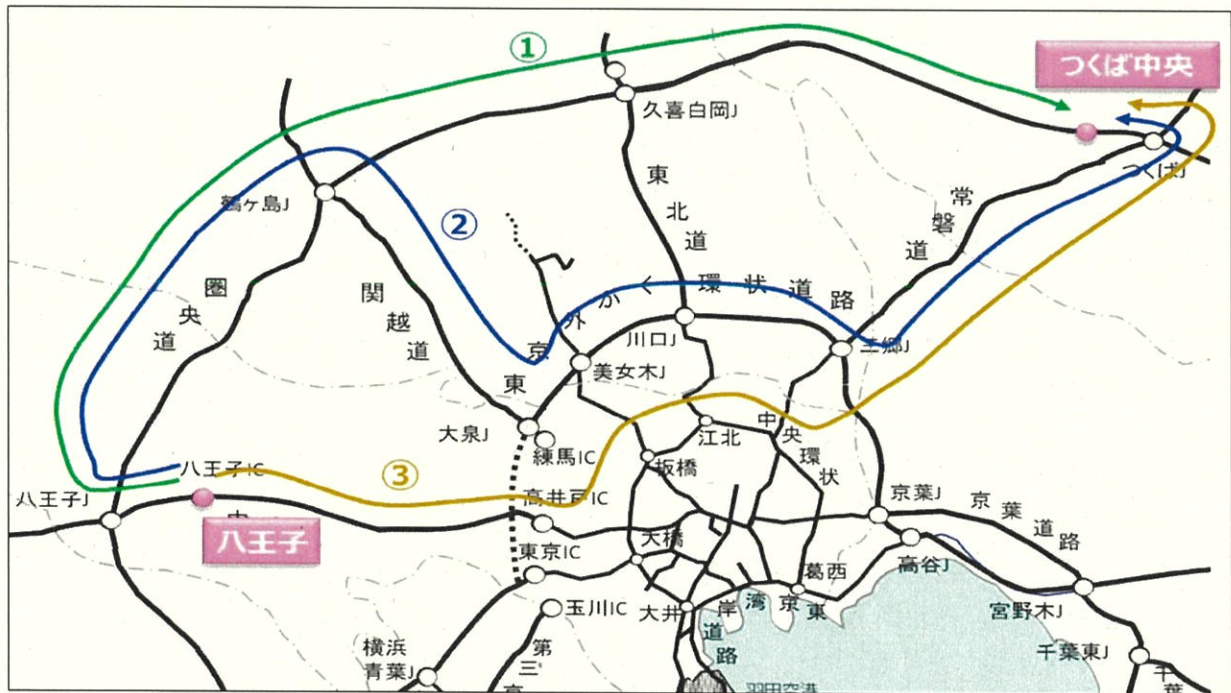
①

つくば中央

久喜白岡J

つくばJ

鶴ヶ島J

②

東

北

道

常

磐

道

圏

央

道

関

越

道

外かく環状道路

京

川口J

三郷J

美女木J

東

大泉J

練馬IC

江北

中

央

環

状

八王子IC

③

板橋

八王子J

高井戸IC

京葉J

京

葉

道

路

八王子

東京IC

大橋

高谷J

葛西

玉川IC

大井

湾

岸

道

路

京

葉

宮野木J

横浜

青葉J

第

三

千葉東J

千

葉

羽田空港